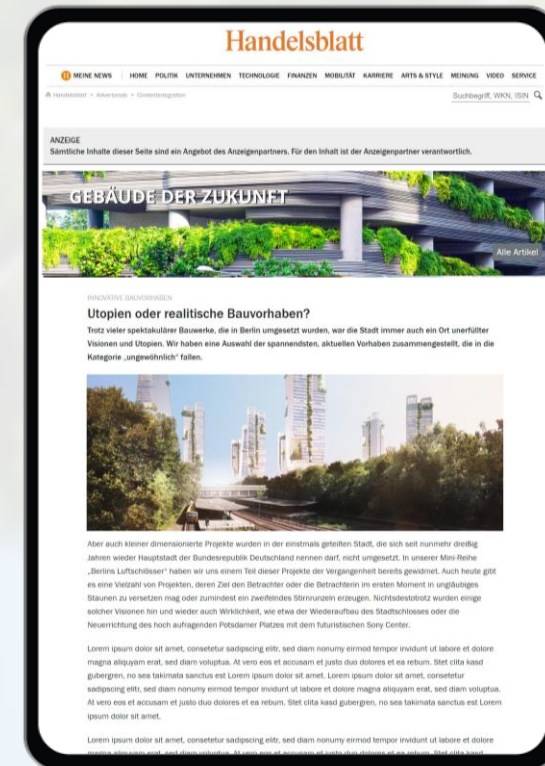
Handelsblatt

MEINE NEWS | HOME POLITIK UNTERNEHMEN TECHNOLOGIE FINANZEN MOBILITÄT KARRIERE ARTS & STYLE MEINUNG VIDEO SERVICE

Handelsblatt > Adverbials > Contentintegration

Suchbegriff, WKN, ISIN

ANZEIGE
Sämtliche Inhalte dieser Seite sind ein Angebot des Anzeigenpartners. Für den Inhalt ist der Anzeigenpartner verantwortlich.

GEBÄUDE DER ZUKUNFT

Alle Artikel

INNOVATIVE BAUVORHABEN

Utopien oder realitische Bauvorhaben?

Trotz vieler spektakulärer Bauwerke, die in Berlin umgesetzt wurden, war die Stadt immer auch ein Ort unerfüllter Visionen und Utopien. Wir haben eine Auswahl der spannendsten, aktuellen Vorhaben zusammengestellt, die in die Kategorie „ungewöhnlich" fallen.

Aber auch kleiner dimensionierte Projekte wurden in der einstmals geteilten Stadt, die sich seit nunmehr dreißig Jahren wieder Hauptstadt der Bundesrepublik Deutschland nennen darf, nicht umgesetzt. In unserer Mini-Reihe „Berlins Luftschlösser" haben wir uns einem Teil dieser Projekte der Vergangenheit bereits gewidmet. Auch heute gibt es eine Vielzahl von Projekten, deren Ziel den Betrachter oder die Betrachterin im ersten Moment in ungläubiges Staunen zu versetzen mag oder zumindest ein zweifelndes Stirnrunzeln erzeugen. Nichtsdestotrotz wurden einige solcher Visionen hin und wieder auch Wirklichkeit, wie etwa der Wiederaufbau des Stadtschlosses oder die Neuerrichtung des hoch aufragenden Potsdamer Platzes mit dem futuristischen Sony Center.

Lorem ipsum dolor sit amet, consetetur sadipscing elitr, sed diam nonumy eirmod tempor invidunt ut labore et dolore magna aliquyam erat, sed diam voluptua. At vero eos et accusam et justo duo dolores et ea rebum. Stet clita kasd gubergren, no sea takimata sanctus est Lorem ipsum dolor sit amet. Lorem ipsum dolor sit amet, consetetur sadipscing elitr, sed diam nonumy eirmod tempor invidunt ut labore et dolore magna aliquyam erat, sed diam voluptua. At vero eos et accusam et justo duo dolores et ea rebum. Stet clita kasd gubergren, no sea takimata sanctus est Lorem ipsum dolor sit amet.

Lorem ipsum dolor sit amet, consetetur sadipscing elitr, sed diam nonumy eirmod tempor invidunt ut labore et dolore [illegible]